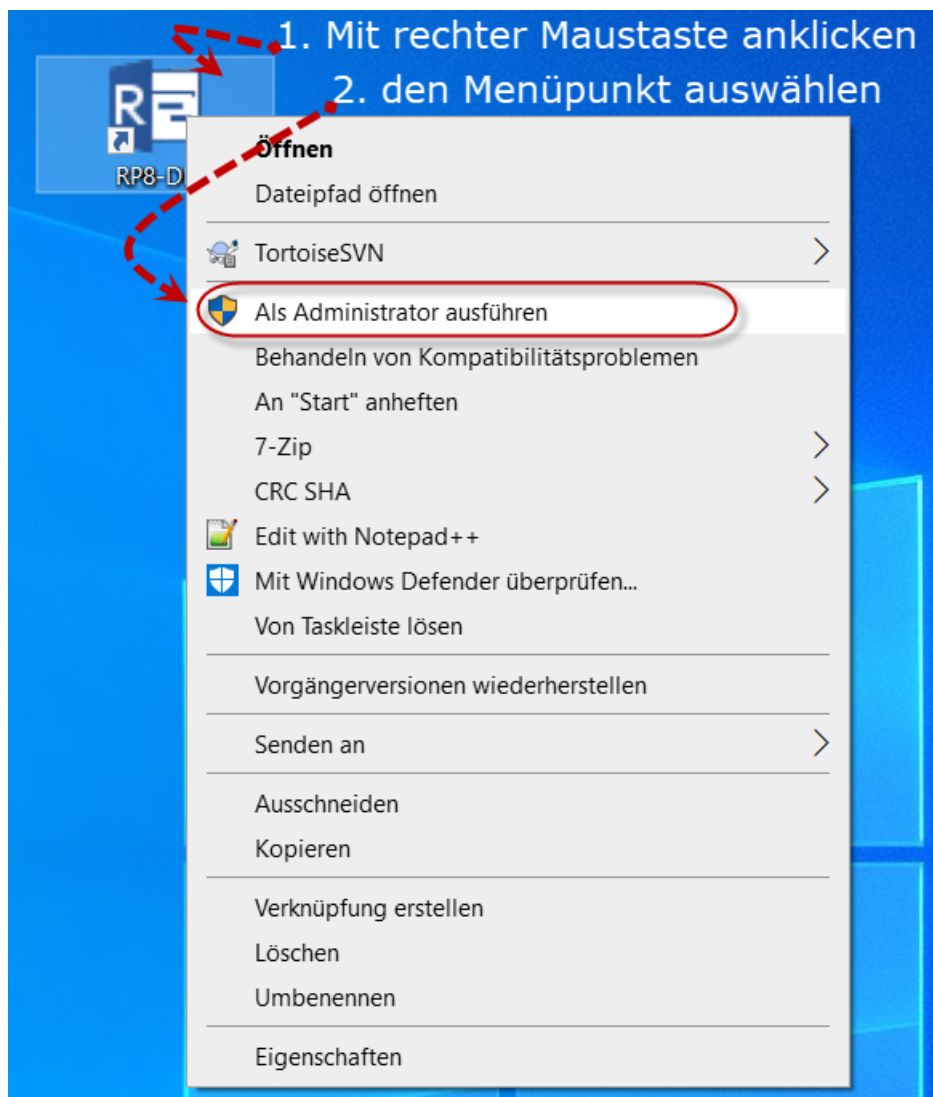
1. Mit rechter Maustaste anklicken
2. den Menüpunkt auswählen

RP8-D

Öffnen
Dateipfad öffnen
TortoiseSVN
Als Administrator ausführen
Behandeln von Kompatibilitätsproblemen
An "Start" anheften
7-Zip
CRC SHA
Edit with Notepad++
Mit Windows Defender überprüfen...
Von Taskleiste lösen
Vorgängerversionen wiederherstellen
Senden an
Ausschneiden
Kopieren
Verknüpfung erstellen
Löschen
Umbenennen
Eigenschaften